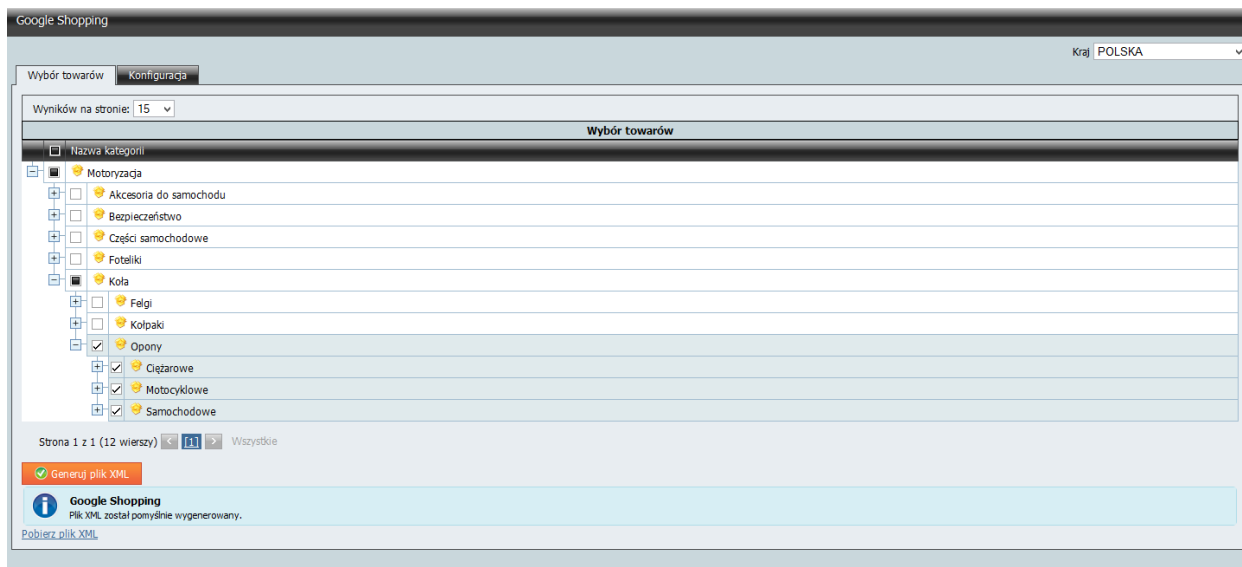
Google Shopping

Kraj POLSKA

Wybór towarów Konfiguracja

Wyników na stronie: 15

Wybór towarów

Nazwa kategorii

Motoryzacja

Akcesoria do samochodu

Bezpieczeństwo

Części samochodowe

Foteliki

Koła

Felgi

Kołpaki

Opony

Ciężarowe

Motocyklowe

Samochodowe

Strona 1 z 1 (12 wierszy) [1] Wszystkie

Generuj plik XML

Google Shopping
Plik XML został pomyślnie wygenerowany.

Pobierz plik XML